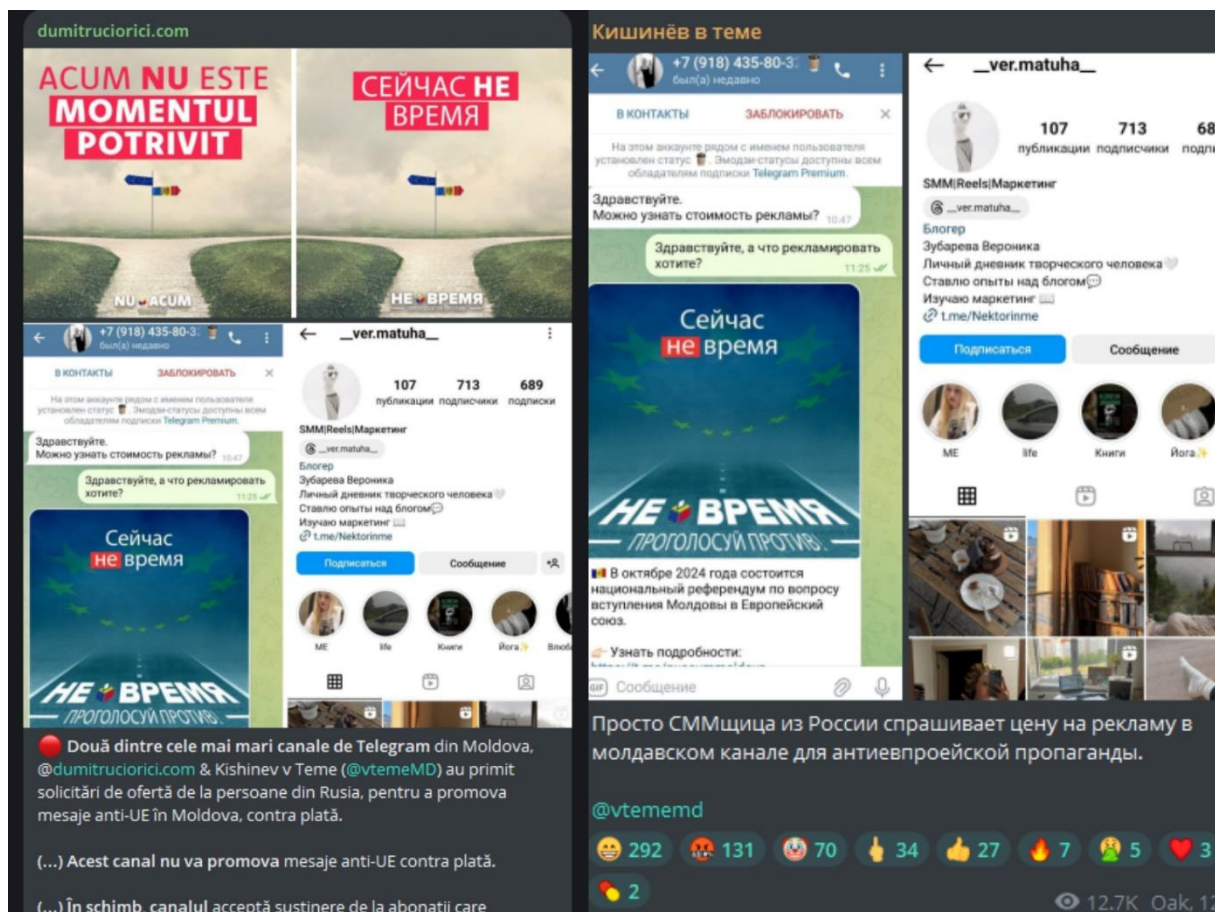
dumitruciorici.com

ACUM NU ESTE MOMENTUL POTRIVIT

СЕЙЧАС НЕ ВРЕМЯ

NU ACUM

НЕ ВРЕМЯ

+7 (918) 435-80-3
был(а) недавно

В КОНТАКТЫ ЗАБЛОКИРОВАТЬ

На этом аккаунте рядом с именем пользователя установлен статус. Эмодзи-статусы доступны всем обладателям подписки Telegram Premium.

Здравствуйте.
Можно узнать стоимость рекламы? 10:47

Здравствуйте, а что рекламировать хотите? 11:25

Сейчас не время

НЕ ВРЕМЯ
ПРОГОЛОСУЙ ПРОТИВ

__ver.matuha__

107 публикации 713 подписчики 689 подписки

SMM|Reels|Маркетинг
__ver.matuha__
Блогер
Зубарева Вероника
Личный дневник творческого человека
Ставлю опыты над блогом
Изучаю маркетинг
t.me/Nektorinme

Подписаться Сообщение

ME life Книги Йога Влюб

🔴 Două dintre cele mai mari canale de Telegram din Moldova, @dumitruciorici.com & Kishinev v Teme (@vtemeMD) au primit solicitări de ofertă de la persoane din Rusia, pentru a promova mesaje anti-UE în Moldova, contra plată.

(...) Acest canal nu va promova mesaje anti-UE contra plată.

(...) În schimb, canalul acceptă susținere de la abonații care

Кишинёв в теме

+7 (918) 435-80-3
был(а) недавно

В КОНТАКТЫ ЗАБЛОКИРОВАТЬ

На этом аккаунте рядом с именем пользователя установлен статус. Эмодзи-статусы доступны всем обладателям подписки Telegram Premium.

Здравствуйте.
Можно узнать стоимость рекламы? 10:47

Здравствуйте, а что рекламировать хотите? 11:25

Сейчас не время

НЕ ВРЕМЯ
ПРОГОЛОСУЙ ПРОТИВ

В октябре 2024 года состоится национальный референдум по вопросу вступления Молдовы в Европейский союз.

Узнать подробности:

Сообщение

__ver.matuha__

107 публикации 713 подписчики 68 подпи

SMM|Reels|Маркетинг
__ver.matuha__
Блогер
Зубарева Вероника
Личный дневник творческого человека
Ставлю опыты над блогом
Изучаю маркетинг
t.me/Nektorinme

Подписаться Сообщение

ME life Книги Йога

Просто СММщица из России спрашивает цену на рекламу в молдавском канале для антиевпроейской пропаганды.

@vtememd

😁 292 🤬 131 🤡 70 🖕 34 👍 27 🔥 7 🤮 5 ❤️ 3 💊 2

12.7K Oak, 1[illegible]